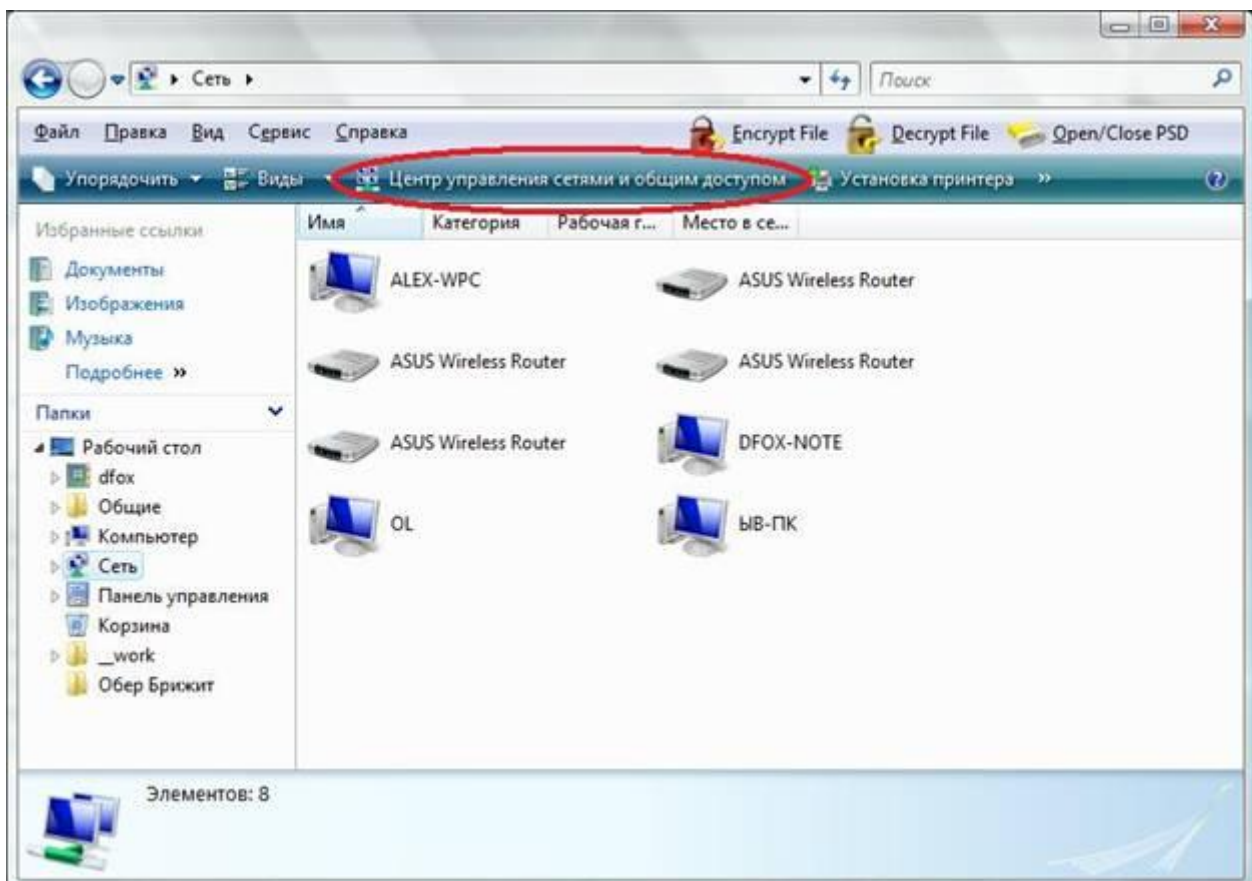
▸ Сеть ▸

Поиск

Файл Правка Вид Сервис Справка

Encrypt File Decrypt File Open/Close PSD

Упорядочить ▾ Виды ▾ Центр управления сетями и общим доступом Установка принтера »

Избранные ссылки

Документы

Изображения

Музыка

Подробнее »

Папки

Рабочий стол

dfox

Общие

Компьютер

Сеть

Панель управления

Корзина

_work

Обер Брижит

| Имя | Категория | Рабочая г... | Место в се... |
|---|---|---|---|

ALEX-WPC

ASUS Wireless Router

ASUS Wireless Router

ASUS Wireless Router

ASUS Wireless Router

DFOX-NOTE

OL

ЫВ-ПК

Элементов: 8